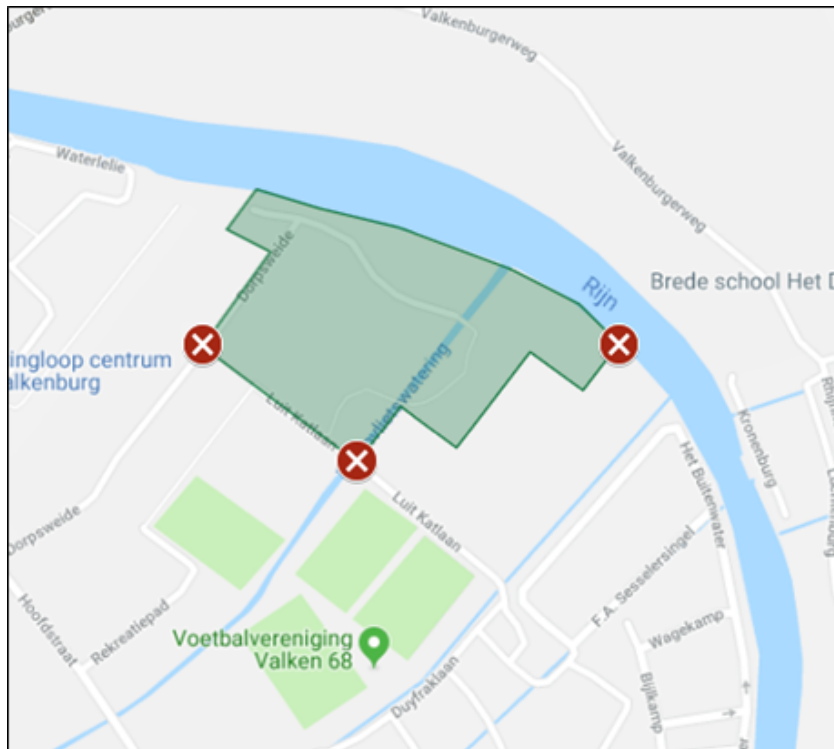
Valkenburgerweg

Waterlelie

Valkenburgerweg

Rijn

Brede school Het D

Dorpsweide

ingloop centrum
alkenburg

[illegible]watering

Luit Katlaan

Kronenburg

Het Buitenwater

Luit Katlaan

Dorpsweide

F.A. Sesselersingel

Hoofdstraat

Rekreatiepad

Wagekamp

Voetbalvereniging
Valken 68

Duyfraklaan

Bijlkamp